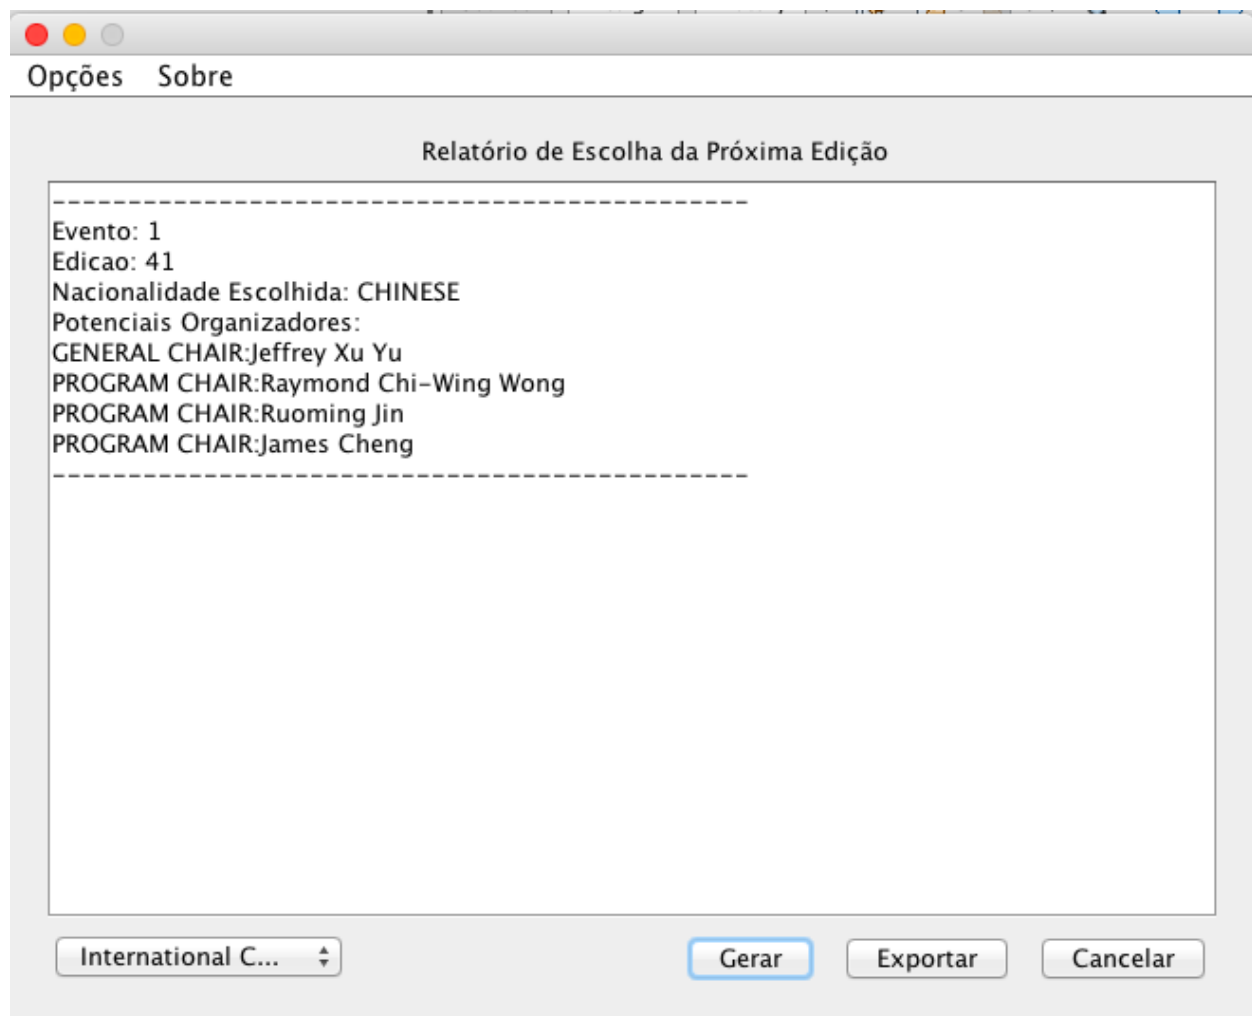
Opções Sobre

Relatório de Escolha da Próxima Edição

----------------------------------------------
Evento: 1
Edicao: 41
Nacionalidade Escolhida: CHINESE
Potenciais Organizadores:
GENERAL CHAIR:Jeffrey Xu Yu
PROGRAM CHAIR:Raymond Chi-Wing Wong
PROGRAM CHAIR:Ruoming Jin
PROGRAM CHAIR:James Cheng
----------------------------------------------

International C...

Gerar Exportar Cancelar